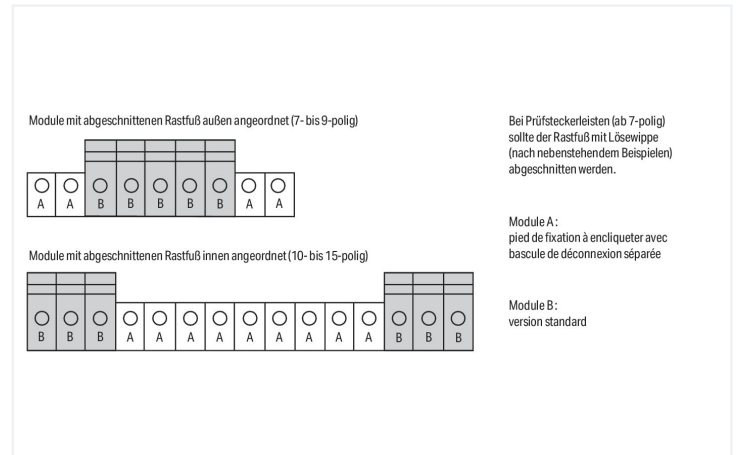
Module mit abgeschnittenen Rastfuß außen angeordnet (7- bis 9-polig)

A A B B B B B A A

Module mit abgeschnittenen Rastfuß innen angeordnet (10- bis 15-polig)

B B B A A A A A A A A A B B B

Bei Prüfsteckerleisten (ab 7-polig) sollte der Rastfuß mit Lösewippe (nach nebenstehendem Beispielen) abgeschnitten werden.

Module A : pied de fixation à encliqueter avec bascule de déconnexion séparée

Module B : version standard